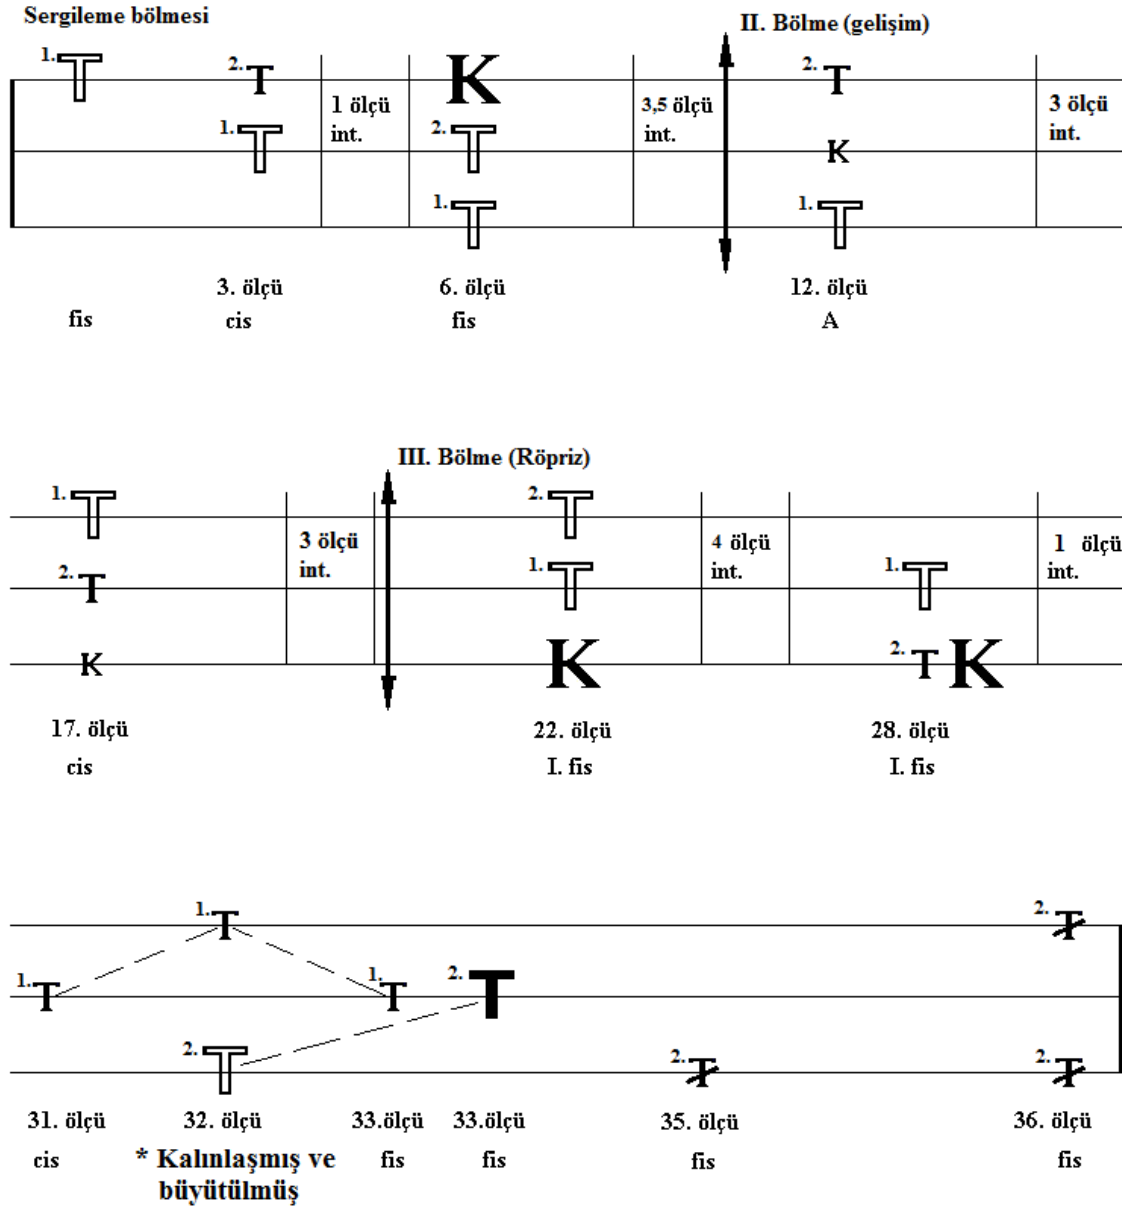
Sergileme bölmesi

II. Bölme (gelişim)

1. T

2. T

1. T

1 ölçü int.

K

2. T

1. T

3,5 ölçü int.

2. T

K

1. T

3 ölçü int.

3. ölçü

6. ölçü

12. ölçü

fis

cis

fis

A

III. Bölme (Röpriz)

1. T

2. T

K

3 ölçü int.

2. T

1. T

K

4 ölçü int.

1. T

2. T K

1 ölçü int.

17. ölçü

cis

22. ölçü

I. fis

28. ölçü

I. fis

1. T

1. T

1. T

2. T

2. T

2. T

2. T

2. T

31. ölçü

cis

32. ölçü

* Kalınlaşmış ve büyütülmüş

33.ölçü

fis

33.ölçü

fis

35. ölçü

fis

36. ölçü

fis